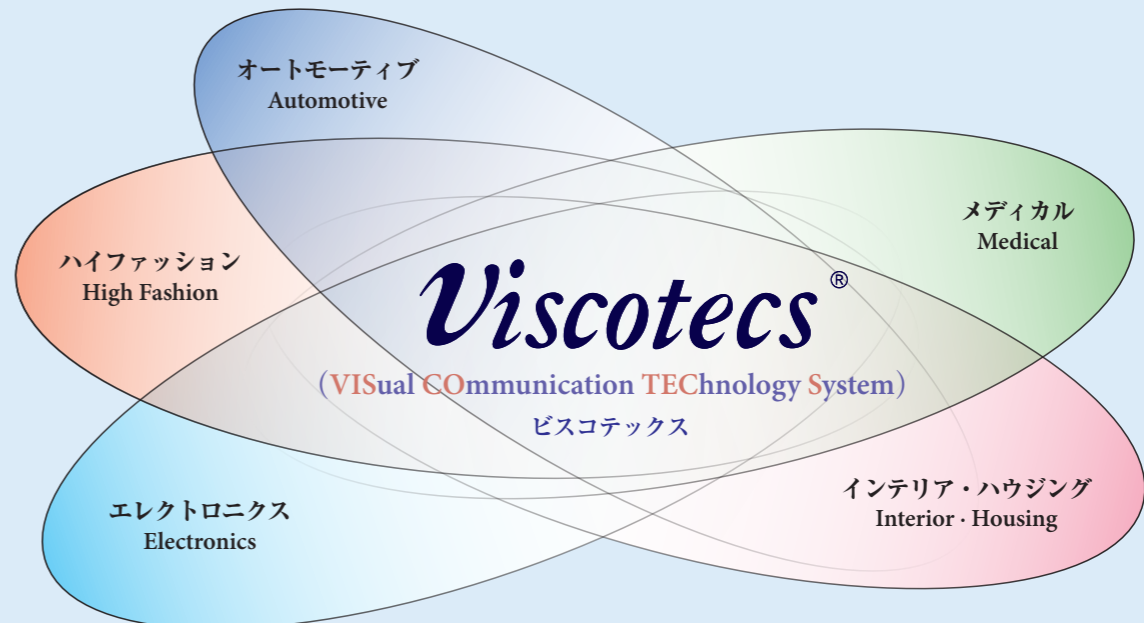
オートモーティブ
Automotive

メディカル
Medical

ハイファッション
High Fashion

Viscotecs®

（VISual COmmunication TEChnology System）
ビスコテックス

エレクトロニクス
Electronics

インテリア・ハウジング
Interior · Housing